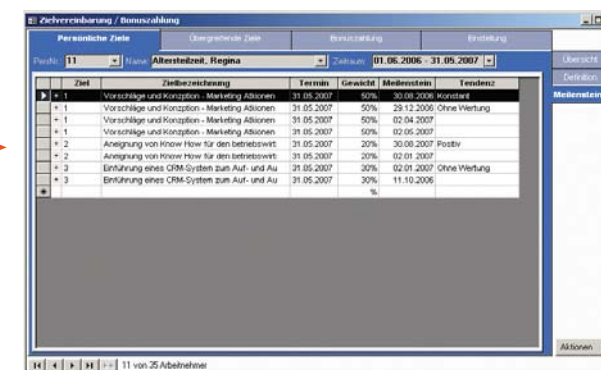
Zielvereinbarung / Bonuszahlung

Persönliche Ziele | Übergreifende Ziele | Bonuszahlung | Einstellung

PersNr: 11 | Name: Altersteilzeit, Regina | Zeitraum: 01.06.2006 - 31.05.2007

| | Ziel | Zielbezeichnung | Termin | Gewicht | Meilenstein | Tendenz |
|---|---|---|---|---|---|---|
| + | 1 | Vorschläge und Konzption - Marketing Aktionen | 31.05.2007 | 50% | 30.08.2006 | Konstant |
| + | 1 | Vorschläge und Konzption - Marketing Aktionen | 31.05.2007 | 50% | 29.12.2006 | Ohne Wertung |
| + | 1 | Vorschläge und Konzption - Marketing Aktionen | 31.05.2007 | 50% | 02.04.2007 | |
| + | 1 | Vorschläge und Konzption - Marketing Aktionen | 31.05.2007 | 50% | 02.05.2007 | |
| + | 2 | Aneignung von Know How für den betriebswirt | 31.05.2007 | 20% | 30.08.2007 | Positiv |
| + | 2 | Aneignung von Know How für den betriebswirt | 31.05.2007 | 20% | 02.01.2007 | |
| + | 3 | Einführung eines CRM-System zum Auf- und Au | 31.05.2007 | 30% | 02.01.2007 | Ohne Wertung |
| + | 3 | Einführung eines CRM-System zum Auf- und Au | 31.05.2007 | 30% | 11.10.2006 | |
| * | | | | % | | |

Übersicht
Definition
Meilenstein

Aktionen

11 von 25 Arbeitnehmer